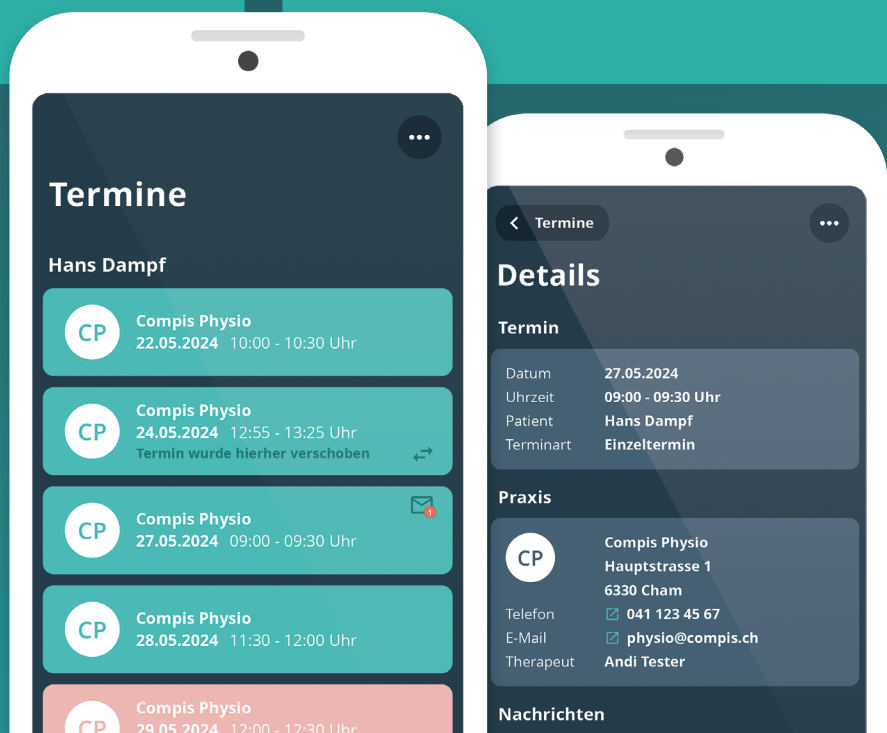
Termine

Hans Dampf

CP Compis Physio
22.05.2024 10:00 - 10:30 Uhr

CP Compis Physio
24.05.2024 12:55 - 13:25 Uhr
Termin wurde hierher verschoben

CP Compis Physio
27.05.2024 09:00 - 09:30 Uhr

1

CP Compis Physio
28.05.2024 11:30 - 12:00 Uhr

CP Compis Physio
29.05.2024 12:00 - 12:30 Uhr

Termine

Details

Termin

| Datum | 27.05.2024 |
|---|---|
| Uhrzeit | 09:00 - 09:30 Uhr |
| Patient | Hans Dampf |
| Terminart | Einzeltermin |

Praxis

CP Compis Physio
Hauptstrasse 1
6330 Cham

| Telefon | 041 123 45 67 |
|---|---|
| E-Mail | physio@compis.ch |
| Therapeut | Andi Tester |

Nachrichten